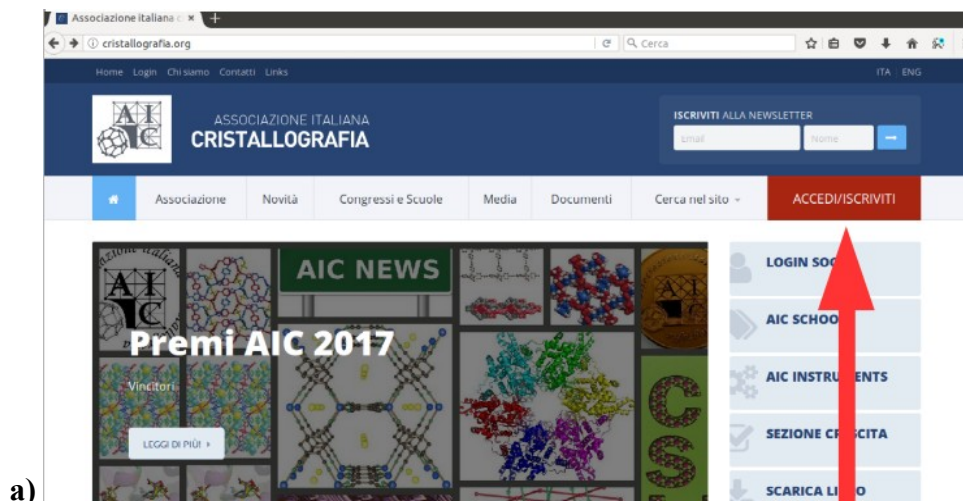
Associazione italiana c ×

cristallografia.org

Cerca

Home Login Chi siamo Contatti Links

ITA ENG

AIC

ASSOCIAZIONE ITALIANA
CRISTALLOGRAFIA

ISCRIVITI ALLA NEWSLETTER

Email

Nome

Associazione | Novità | Congressi e Scuole | Media | Documenti | Cerca nel sito | ACCEDI/ISCRIVITI

AIC NEWS

Premi AIC 2017

Vincitori

LEGGI DI PIÙ

LOGIN SO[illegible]

AIC SCHOO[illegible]

AIC INSTRU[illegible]ENTS

SEZIONE CR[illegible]SCITA

SCARICA LI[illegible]O

a)